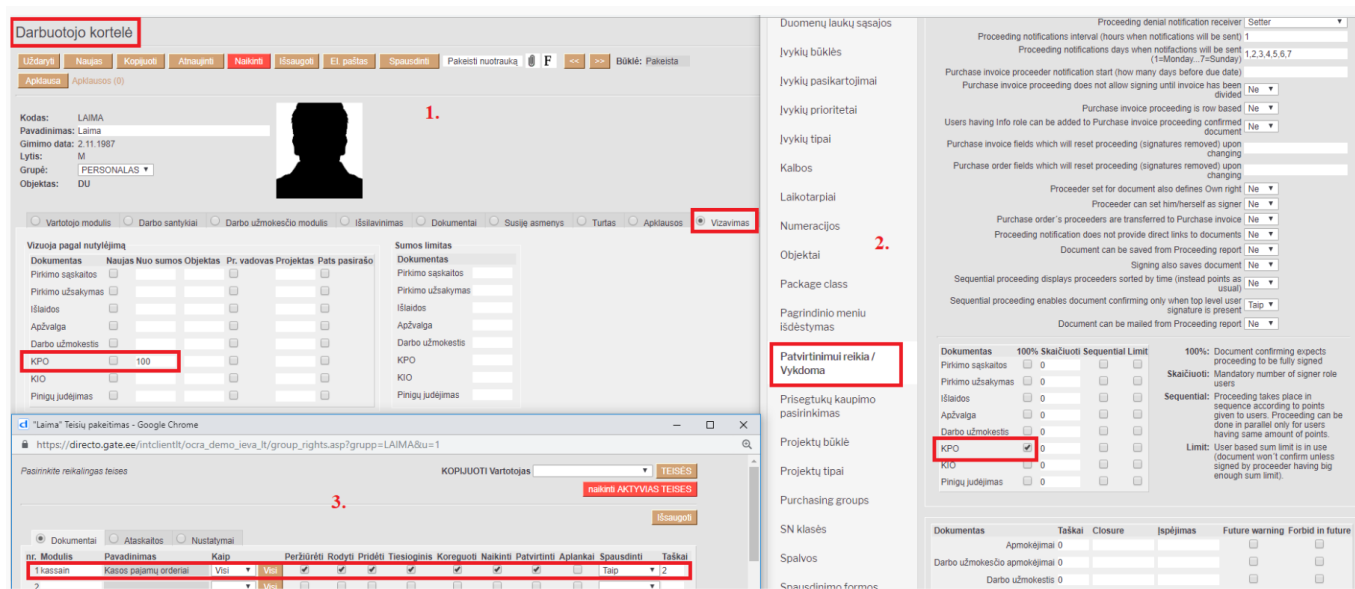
Darbuotojo kortelė

Uždaryti Naujas Kopijuoti Atnaujinti Naikinti Išsaugoti El. paštas Spausdinti Pakeisti nuotrauką F << >> Būklė: Pakeista

Apklausa Apklausos (0)

1.

Kodas: LAIMA
Pavadinimas: Laima
Gimimo data: 2.11.1987
Lytis: M
Grupė: PERSONALAS
Objektas: DU

Vartotojo modulis | Darbo santykiai | Darbo užmokesčio modulis | Išsilavinimas | Dokumentai | Susiję asmenys | Turtas | Apklausos | Vizavimas

Vizuoja pagal nutylėjimą

| Dokumentas | Naujas | Nuo sumos | Objektas | Pr. vadovas | Projektas | Pats pasirašo |
|---|---|---|---|---|---|---|
| Pirkimo sąskaitos | | | | | | |
| Pirkimo užsakymas | | | | | | |
| Išlaidos | | | | | | |
| Apžvalga | | | | | | |
| Darbo užmokestis | | | | | | |
| KPO | | 100 | | | | |
| KIO | | | | | | |
| Pinigų judėjimas | | | | | | |

Sumos limitas

| Dokumentas |
|---|
| Pirkimo sąskaitos |
| Pirkimo užsakymas |
| Išlaidos |
| Apžvalga |
| Darbo užmokestis |
| KPO |
| KIO |
| Pinigų judėjimas |

"Laima" Teisių pakeitimas - Google Chrome
https://directo.gate.ee/intclientlt/ocra_demo_ieva_lt/group_rights.asp?grupp=LAIMA&u=1

Pasirinkite reikalingas teises
KOPIJUOTI Vartotojas TEISĖS
naikinti AKTYVIAS TEISES
Išsaugoti

3.

Dokumentai | Ataskaitos | Nustatymai

| nr. | Modulis | Pavadinimas | Kaip | | Peržiūrėti | Rodyti | Pridėti | Tiesioginis | Koreguoti | Naikinti | Patvirtinti | Aplankai | Spausdinti | Taškai |
|---|---|---|---|---|---|---|---|---|---|---|---|---|---|---|
| 1 | kassain | Kasos pajamų orderiai | Visi | Visi | ✓ | ✓ | ✓ | ✓ | ✓ | ✓ | ✓ | | Taip | 2 |
| 2 | | | | Visi | | | | | | | | | | |

Duomenų laukų sąsajos
Įvykių būklės
Įvykių pasikartojimai
Įvykių prioritetai
Įvykių tipai
Kalbos
Laikotarpiai
Numeracijos
Objektai
Package class
Pagrindinio meniu išdėstymas
Patvirtinimui reikia / Vykdoma
Prisegtukų kaupimo pasirinkimas
Projektų būklė
Projektų tipai
Purchasing groups
SN klasės
Spalvos
Spausdinimo formos

2.

Proceeding denial notification receiver Setter
Proceeding notifications interval (hours when notifications will be sent) 1
Proceeding notifications days when notfications will be sent (1=Monday...7=Sunday) 1,2,3,4,5,6,7
Purchase invoice proceeder notification start (how many days before due date)
Purchase invoice proceeding does not allow signing until invoice has been divided Ne
Purchase invoice proceeding is row based Ne
Users having Info role can be added to Purchase invoice proceeding confirmed document Ne
Purchase invoice fields which will reset proceeding (signatures removed) upon changing
Purchase order fields which will reset proceeding (signatures removed) upon changing
Proceeder set for document also defines Own right Ne
Proceeder can set him/herself as signer Ne
Purchase order's proceeders are transferred to Purchase invoice Ne
Proceeding notification does not provide direct links to documents Ne
Document can be saved from Proceeding report Ne
Signing also saves document Ne
Sequential proceeding displays proceeders sorted by time (instead points as usual) Ne
Sequential proceeding enables document confirming only when top level user signature is present Taip
Document can be mailed from Proceeding report Ne

| Dokumentas | 100% | Skaičiuoti | Sequential | Limit |
|---|---|---|---|---|
| Pirkimo sąskaitos | | 0 | | |
| Pirkimo užsakymas | | 0 | | |
| Išlaidos | | 0 | | |
| Apžvalga | | 0 | | |
| Darbo užmokestis | | 0 | | |
| KPO | ✓ | 0 | | |
| KIO | | 0 | | |
| Pinigų judėjimas | | 0 | | |

100%: Document confirming expects proceeding to be fully signed
Skaičiuoti: Mandatory number of signer role users
Sequential: Proceeding takes place in sequence according to points given to users. Proceeding can be done in parallel only for users having same amount of points.
Limit: User based sum limit is in use (document won't confirm unless signed by proceeder having big enough sum limit).

| Dokumentas | Taškai | Closure | Įspėjimas | Future warning | Forbid in future |
|---|---|---|---|---|---|
| Apmokėjimai | 0 | | | | |
| Darbo užmokesčio apmokėjimai | 0 | | | | |
| Darbo užmokestis | 0 | | | | |